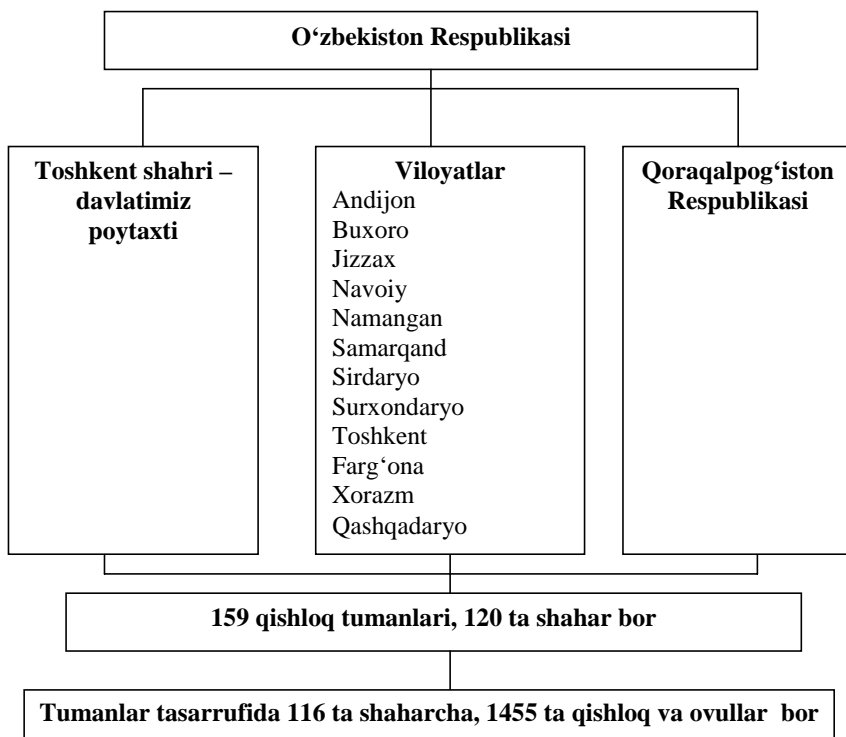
O‘zbekiston Respublikasi

Toshkent shahri – davlatimiz poytaxti

Viloyatlar
Andijon
Buxoro
Jizzax
Navoiy
Namangan
Samarqand
Sirdaryo
Surxondaryo
Toshkent
Farg‘ona
Xorazm
Qashqadaryo

Qoraqalpog‘iston Respublikasi

159 qishloq tumanlari, 120 ta shahar bor

Tumanlar tasarrufida 116 ta shaharcha, 1455 ta qishloq va ovullar bor